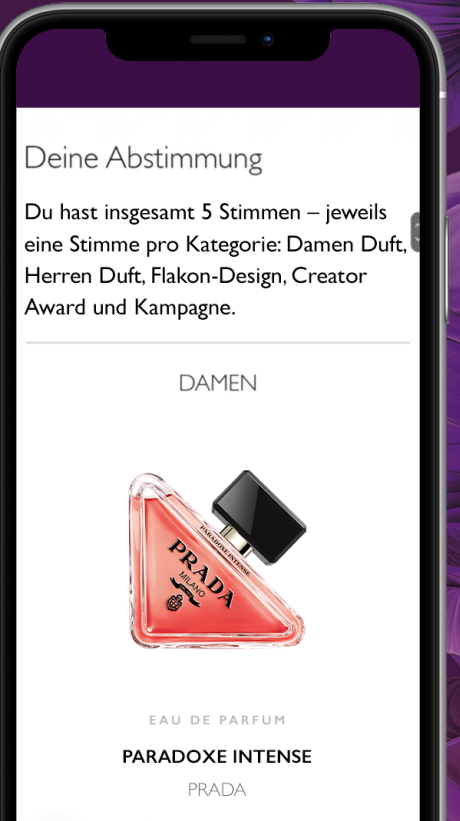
Deine Abstimmung

Du hast insgesamt 5 Stimmen – jeweils eine Stimme pro Kategorie: Damen Duft, Herren Duft, Flakon-Design, Creator Award und Kampagne.

DAMEN

PARADOXE INTENSE
PRADA
MILANO

EAU DE PARFUM

PARADOXE INTENSE

PRADA